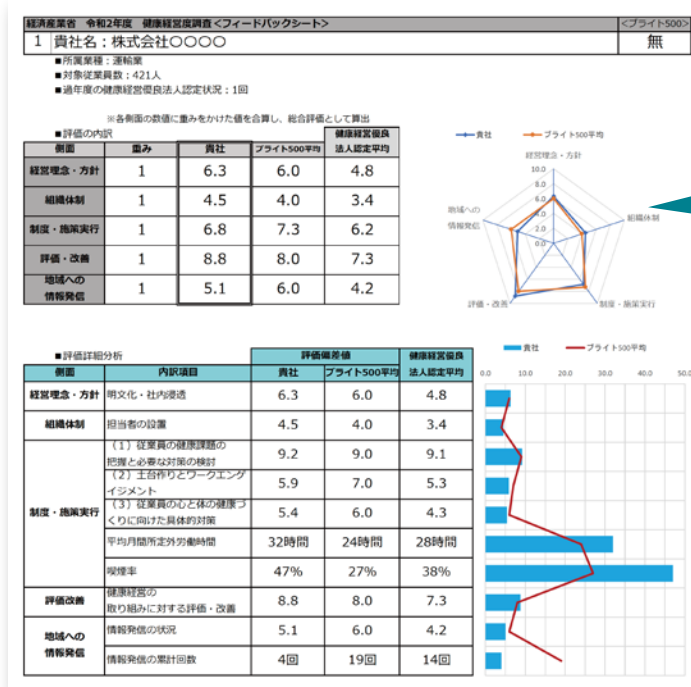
経済産業省　令和2年度　健康経営度調査＜フィードバックシート＞

＜ブライト500＞

1　貴社名：株式会社〇〇〇〇

無

■所属業種：運輸業
■対象従業員数：421人
■過年度の健康経営優良法人認定状況：1回

※各側面の数値に重みをかけた値を合算し、総合評価として算出

■評価の内訳

| 側面 | 重み | 貴社 | ブライト500平均 | 健康経営優良法人認定平均 |
|---|---|---|---|---|
| 経営理念・方針 | 1 | 6.3 | 6.0 | 4.8 |
| 組織体制 | 1 | 4.5 | 4.0 | 3.4 |
| 制度・施策実行 | 1 | 6.8 | 7.3 | 6.2 |
| 評価・改善 | 1 | 8.8 | 8.0 | 7.3 |
| 地域への情報発信 | 1 | 5.1 | 6.0 | 4.2 |

貴社　ブライト500平均

経営理念・方針
10.0
8.0
6.0
4.0
2.0
0.0
組織体制
制度・施策実行
評価・改善
地域への情報発信

■評価詳細分析

| 側面 | 内訳項目 | 評価偏差値 貴社 | 評価偏差値 ブライト500平均 | 健康経営優良法人認定平均 |
|---|---|---|---|---|
| 経営理念・方針 | 明文化・社内浸透 | 6.3 | 6.0 | 4.8 |
| 組織体制 | 担当者の設置 | 4.5 | 4.0 | 3.4 |
| 制度・施策実行 | （1）従業員の健康課題の把握と必要な対策の検討 | 9.2 | 9.0 | 9.1 |
| | （2）主合わりとワークエンゲイジメント | 5.9 | 7.0 | 5.3 |
| | （3）従業員の心と体の健康づくりに向けた具体的対策 | 5.4 | 6.0 | 4.3 |
| | 平均月間所定外労働時間 | 32時間 | 24時間 | 28時間 |
| | 喫煙率 | 47% | 27% | 38% |
| 評価改善 | 健康経営の取り組みに対する評価・改善 | 8.8 | 8.0 | 7.3 |
| 地域への情報発信 | 情報発信の状況 | 5.1 | 6.0 | 4.2 |
| | 情報発信の累計回数 | 4回 | 19回 | 14回 |

貴社　ブライト500平均

0.0　10.0　20.0　30.0　40.0　50.0